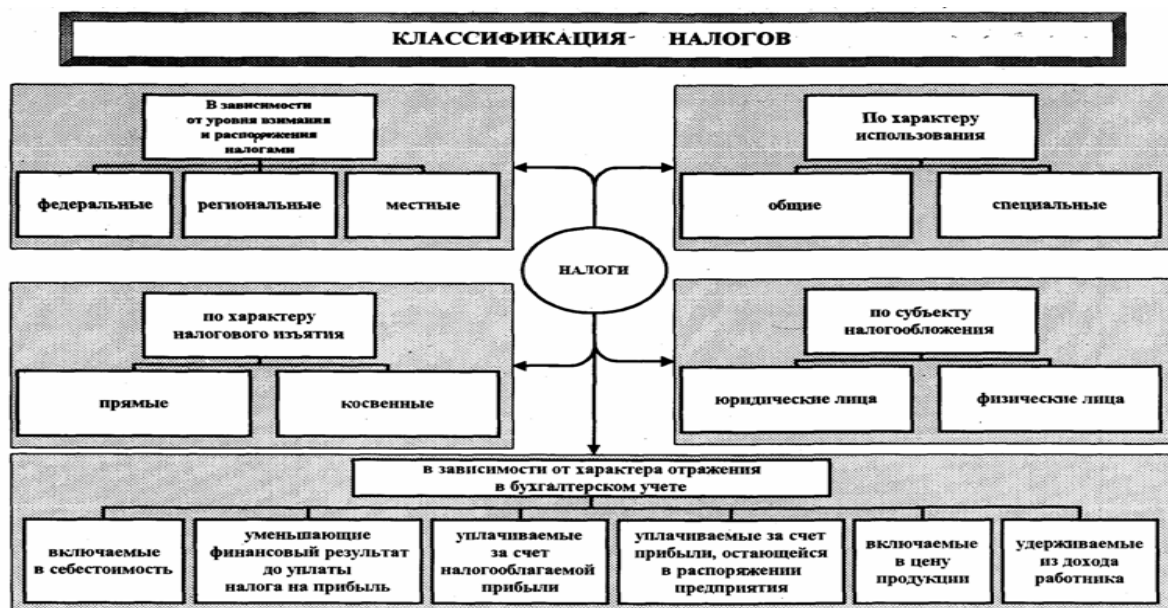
КЛАССИФИКАЦИЯ НАЛОГОВ

В зависимости от уровня взимания и распоряжения налогами

федеральные

региональные

местные

По характеру использования

общие

специальные

НАЛОГИ

по характеру налогового изъятия

прямые

косвенные

по субъекту налогообложения

юридические лица

физические лица

в зависимости от характера отражения в бухгалтерском учете

включаемые в себестоимость

уменьшающие финансовый результат до уплаты налога на прибыль

уплачиваемые за счет налогооблагаемой прибыли

уплачиваемые за счет прибыли, остающейся в распоряжении предприятия

включаемые в цену продукции

удерживаемые из дохода работника